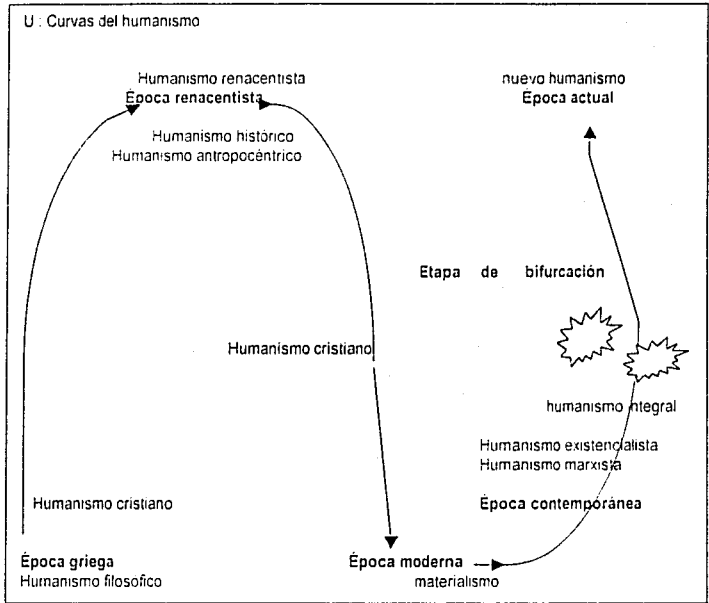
U : Curvas del humanismo

Humanismo renacentista
Época renacentista

Humanismo histórico
Humanismo antropocéntrico

nuevo humanismo
Época actual

Etapa de bifurcación

Humanismo cristiano

humanismo integral

Humanismo existencialista
Humanismo marxista

Humanismo cristiano

Época contemporánea

Época griega
Humanismo filosofico

Época moderna
materialismo